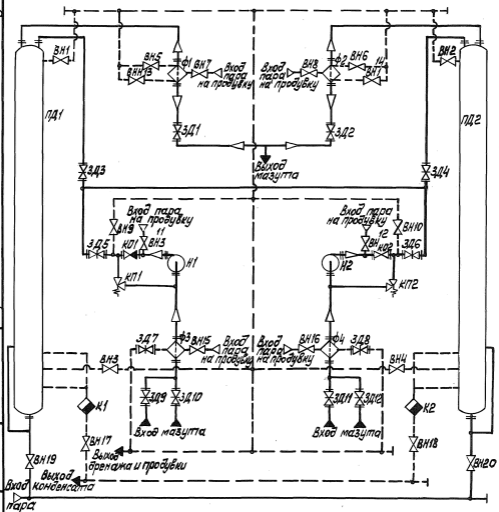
ВН1
ВН5
ВН13
Ф1
ВН7
Вход пара на продувку
Вход пара на продувку
ВН8
Ф2
ВН6
14
ВН14
ВН2
ПД1
ПД2
ЗД1
ЗД2
Выход мазута
ЗД3
ЗД4
Вход пара на продувку
ВН9
11
ЗД5
КО1
ВН3
Н1
Вход пара на продувку
12
ВН10
ВН
КО2
ЗД6
Н2
КП1
КП2
ЗД7
Ф3
ВН15
Вход пара на продувку
Вход пара на продувку
ВН16
Ф4
ЗД8
ВН3
ВН4
ЗД9
ЗД10
ЗД11
ЗД12
К1
К2
Вход мазута
Вход мазута
ВН17
ВН18
ВН19
Выход дренажа и продувки
Выход конденсата
ВН20
Вход пара